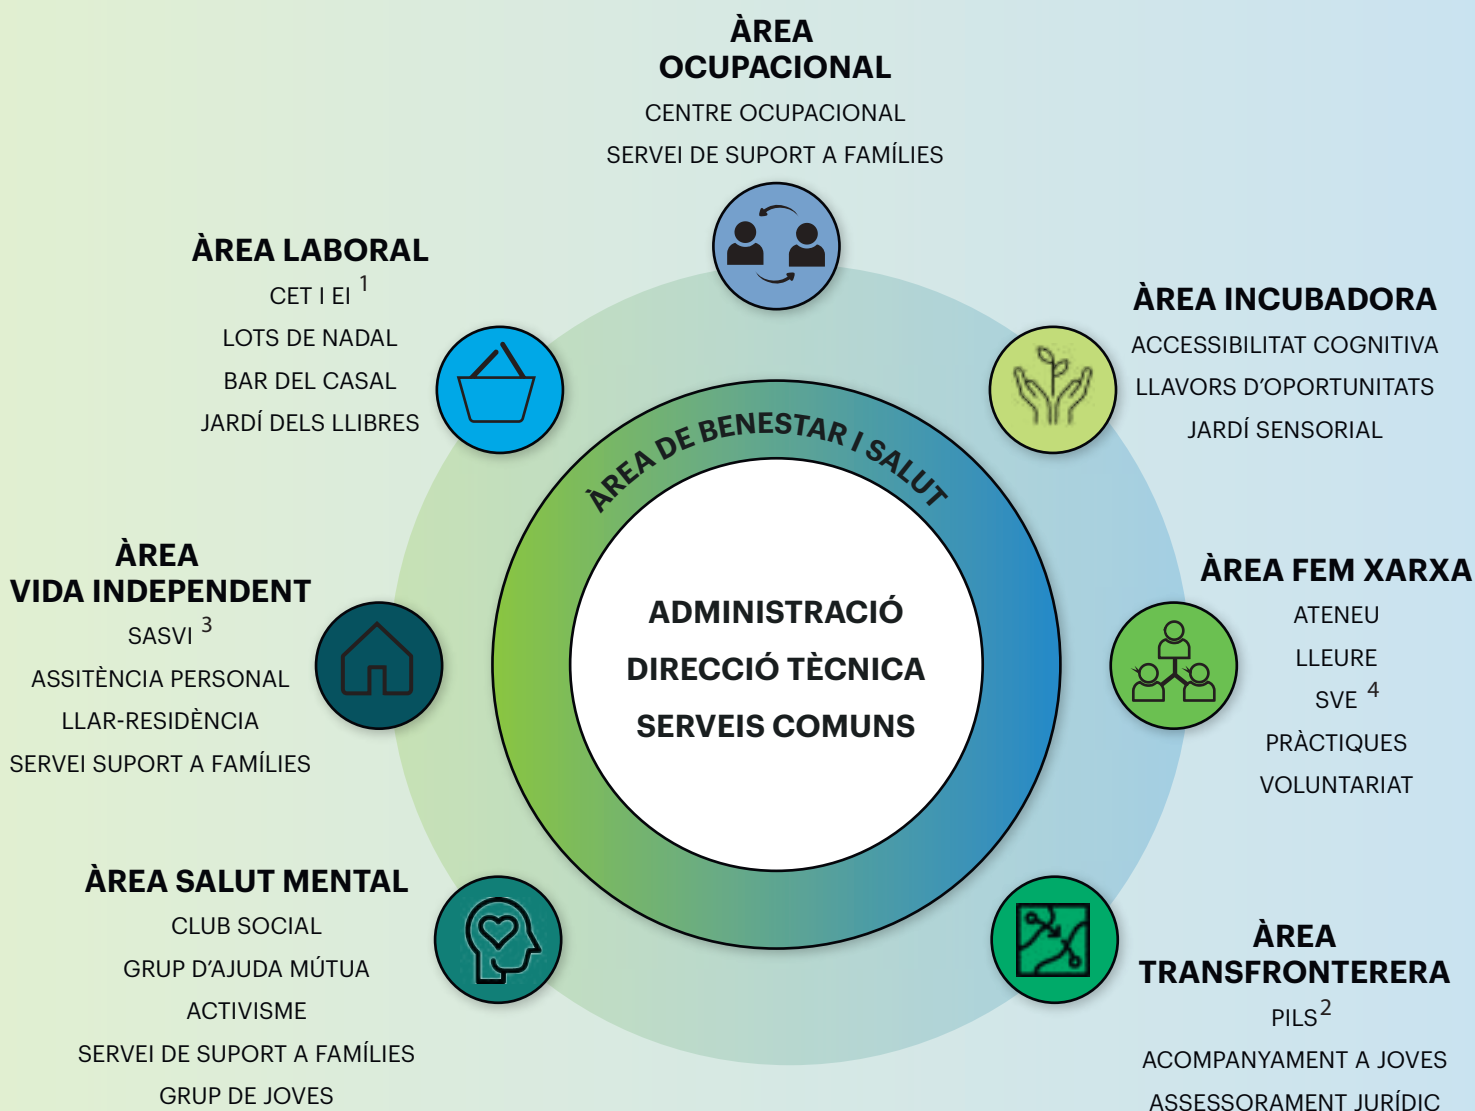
ÀREA OCUPACIONAL
CENTRE OCUPACIONAL
SERVEI DE SUPORT A FAMÍLIES

ÀREA LABORAL
CET I EI $^1$
LOTS DE NADAL
BAR DEL CASAL
JARDÍ DELS LLIBRES

ÀREA INCUBADORA
ACCESSIBILITAT COGNITIVA
LLAVORS D'OPORTUNITATS
JARDÍ SENSORIAL

ÀREA DE BENESTAR I SALUT

ADMINISTRACIÓ
DIRECCIÓ TÈCNICA
SERVEIS COMUNS

ÀREA VIDA INDEPENDENT
SASVI $^3$
ASSITÈNCIA PERSONAL
LLAR-RESIDÈNCIA
SERVEI SUPORT A FAMÍLIES

ÀREA FEM XARXA
ATENEU
LLEURE
SVE $^4$
PRÀCTIQUES
VOLUNTARIAT

ÀREA SALUT MENTAL
CLUB SOCIAL
GRUP D'AJUDA MÚTUA
ACTIVISME
SERVEI DE SUPORT A FAMÍLIES
GRUP DE JOVES

ÀREA TRANSFRONTERERA
PILS$^2$
ACOMPANYAMENT A JOVES
ASSESSORAMENT JURÍDIC